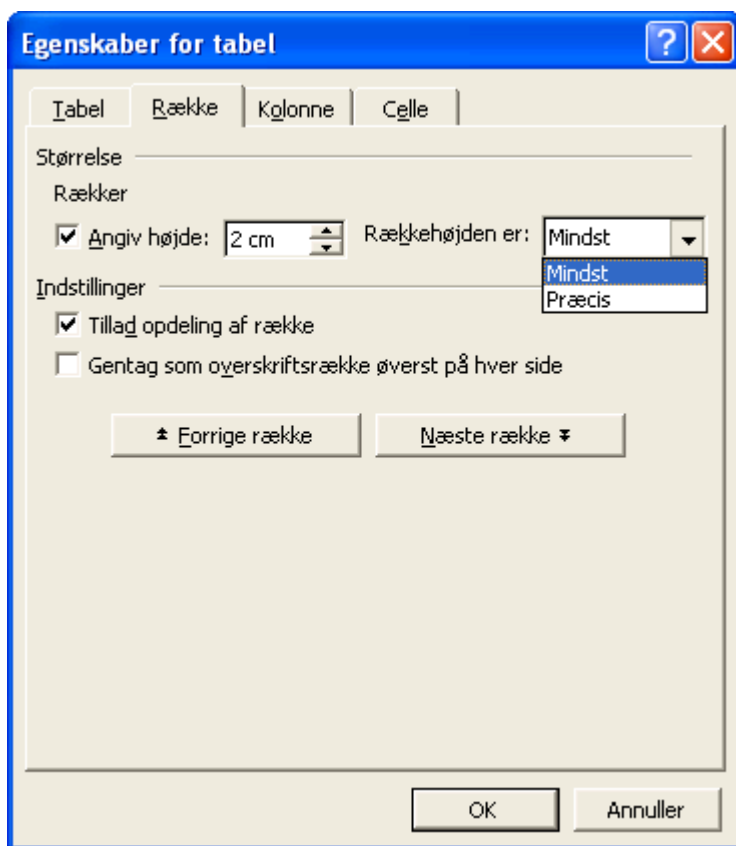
Egenskaber for tabel

Tabel
Række
Kolonne
Celle

Størrelse
Rækker
Angiv højde: 2 cm
Rækkehøjden er: Mindst
Mindst
Præcis

Indstillinger
Tillad opdeling af række
Gentag som overskriftsrække øverst på hver side

Forrige række
Næste række

OK
Annuller